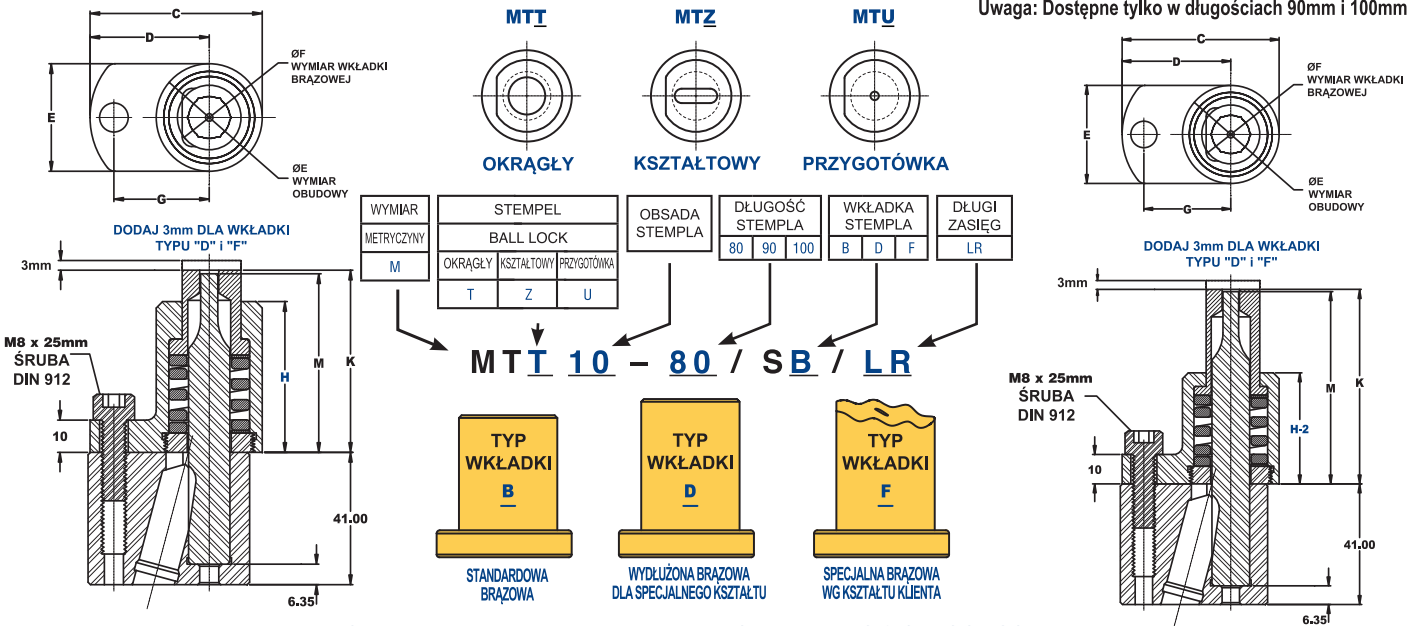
Uwaga: Dostępne tylko w długościach 90mm i 100mm

C
D
ØF WYMIAR WKŁADKI BRĄZOWEJ
E
ØE WYMIAR OBUDOWY
G

MTT
MTZ
MTU

OKRĄGŁY
KSZTAŁTOWY
PRZYGOTÓWKA

C
D
ØF WYMIAR WKŁADKI BRĄZOWEJ
E
ØE WYMIAR OBUDOWY
G

DODAJ 3mm DLA WKŁADKI TYPU "D" i "F"

3mm
M8 x 25mm ŚRUBA DIN 912
10
H
M
K
41.00
6.35

| WYMIAR |
|---|
| METRYCZNY |
| M |

| STEMPEL | | |
|---|---|---|
| BALL LOCK | | |
| OKRĄGŁY | KSZTAŁTOWY | PRZYGOTÓWKA |
| T | Z | U |

OBSADA STEMPLA

| DŁUGOŚĆ STEMPLA | | |
|---|---|---|
| 80 | 90 | 100 |

| WKŁADKA STEMPLA | | |
|---|---|---|
| B | D | F |

| DŁUGI ZASIĘG |
|---|
| LR |

MTT 10 – 80 / SB / LR

TYP WKŁADKI B
STANDARDOWA BRĄZOWA

TYP WKŁADKI D
WYDŁUŻONA BRĄZOWA DLA SPECJALNEGO KSZTAŁTU

TYP WKŁADKI F
SPECJALNA BRĄZOWA WG KSZTAŁTU KLIENTA

DODAJ 3mm DLA WKŁADKI TYPU "D" i "F"

3mm
M8 x 25mm ŚRUBA DIN 912
10
H-2
M
K
41.00
6.35